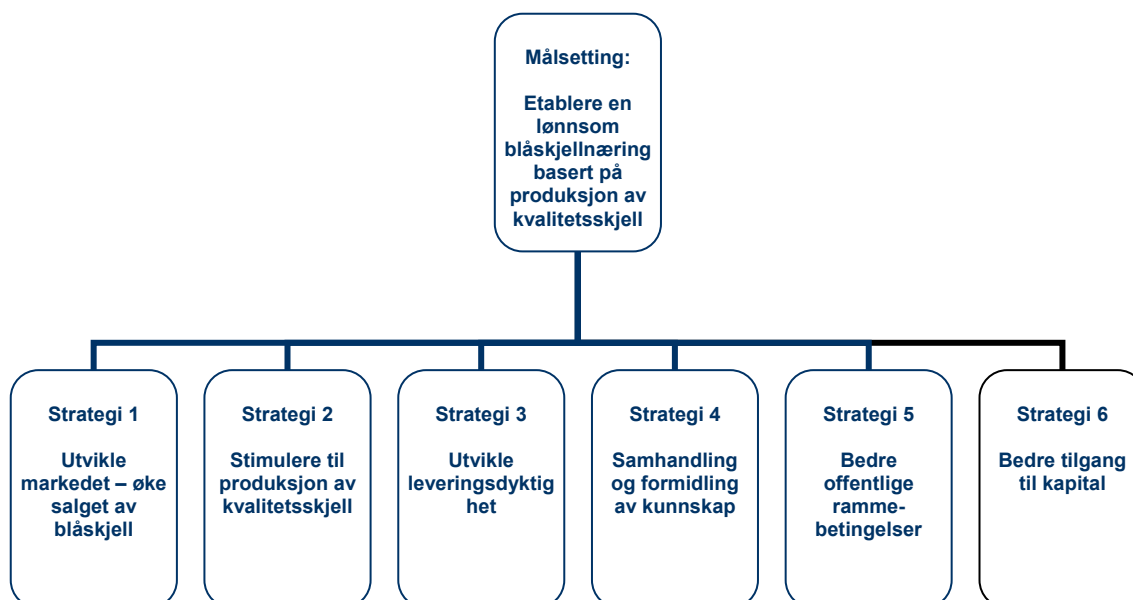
Målsetting:

Etablere en lønnsom blåskjellnæring basert på produksjon av kvalitetsskjell

Strategi 1

Utvikle markedet – øke salget av blåskjell

Strategi 2

Stimulere til produksjon av kvalitetsskjell

Strategi 3

Utvikle leveringsdyktig het

Strategi 4

Samhandling og formidling av kunnskap

Strategi 5

Bedre offentlige ramme-betingelser

Strategi 6

Bedre tilgang til kapital